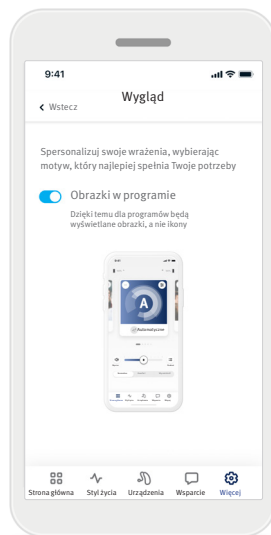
9:41

Wstecz

Wygląd

Spersonalizuj swoje wrażenia, wybierając motyw, który najlepiej spełnia Twoje potrzeby

Obrazki w programie

Dzięki temu dla programów będą wyświetlane obrazki, a nie ikony

A

Automatyczne

Strona główna Styl życia Urządzenia Wsparcie Więcej